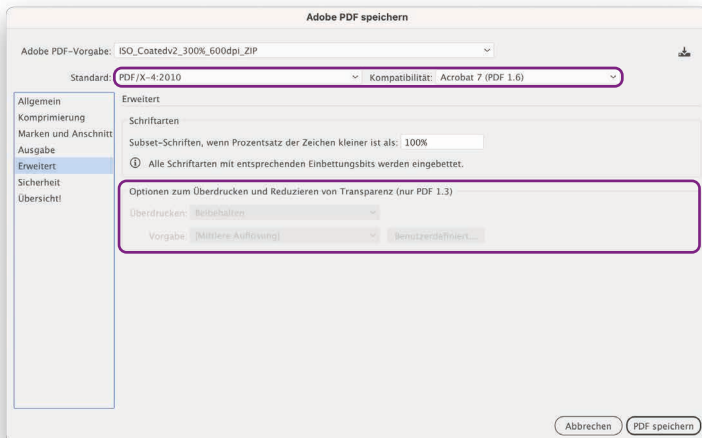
Adobe PDF speichern

Adobe PDF-Vorgabe: ISO_Coatedv2_300%_600dpi_ZIP

Standard: PDF/X-4:2010 Kompatibilität: Acrobat 7 (PDF 1.6)

Allgemein
Komprimierung
Marken und Anschnitt
Ausgabe
Erweitert
Sicherheit
Übersicht!

Erweitert

Schriftarten

Subset-Schriften, wenn Prozentsatz der Zeichen kleiner ist als: 100%

ⓘ Alle Schriftarten mit entsprechenden Einbettungsbits werden eingebettet.

Optionen zum Überdrucken und Reduzieren von Transparenz (nur PDF 1.3)

Überdrucken: Beibehalten

Vorgabe: [Mittlere Auflösung] Benutzerdefiniert...

Abbrechen PDF speichern